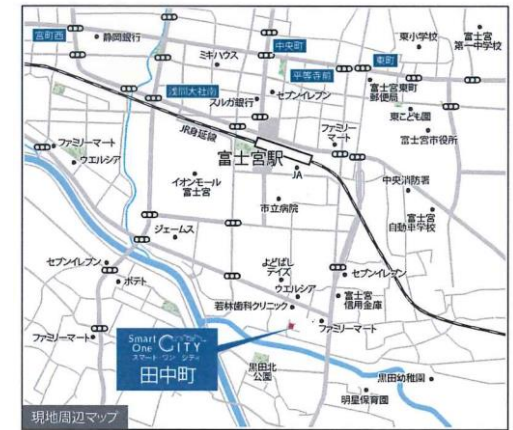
宮町西
静岡銀行
ミキハウス
中央町
東小学校
富士宮第一中学校
東町
平等寺前
浅間大社南
スルガ銀行
セブンイレブン
富士宮東町郵便局
東こども園
JR身延線
ファミリーマート
ファミリーマート
富士宮市役所
ウエルシア
富士宮駅
JA
イオンモール富士宮
中央消防署
市立病院
富士宮自動車学校
ジェームス
よどばしデイズ
セブンイレブン
セブンイレブン
ポテト
ウエルシア
富士宮信用金庫
若林歯科クリニック
ファミリーマート
ファミリーマート
Smart One CITY
スマート・ワン・シティ
田中町
黒田北公園
黒田幼稚園
明星保育園
現地周辺マップ